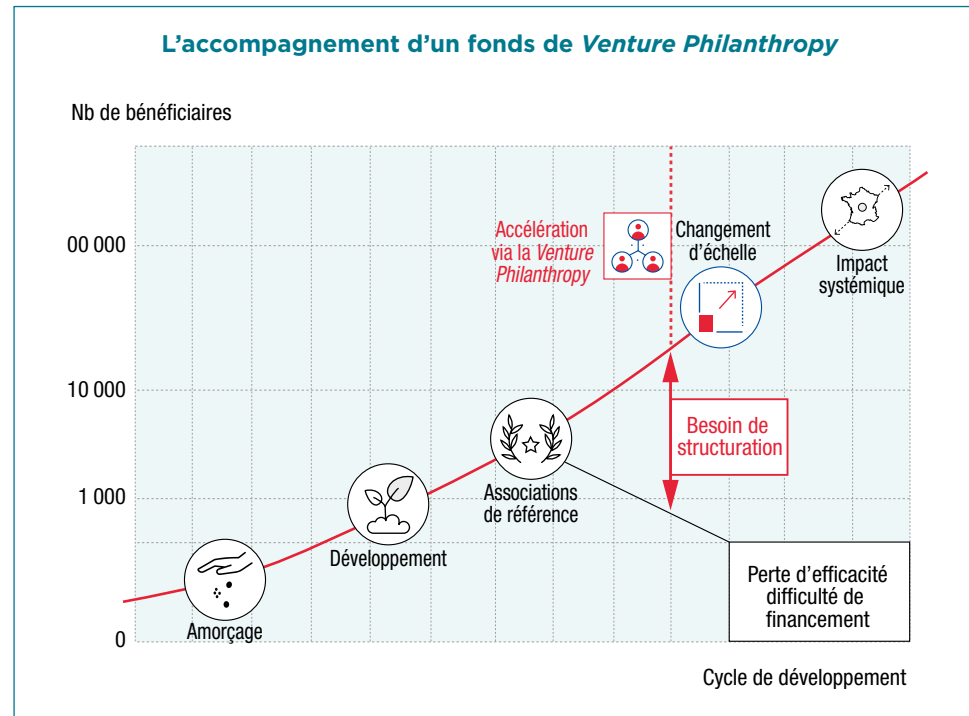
L'accompagnement d'un fonds de *Venture Philanthropy*

Nb de bénéficiaires

00 000

10 000

1 000

0

Accélération via la *Venture Philanthropy*

Changement d'échelle

Impact systémique

Besoin de structuration

Associations de référence

Développement

Amorçage

Perte d'efficacité difficulté de financement

Cycle de développement